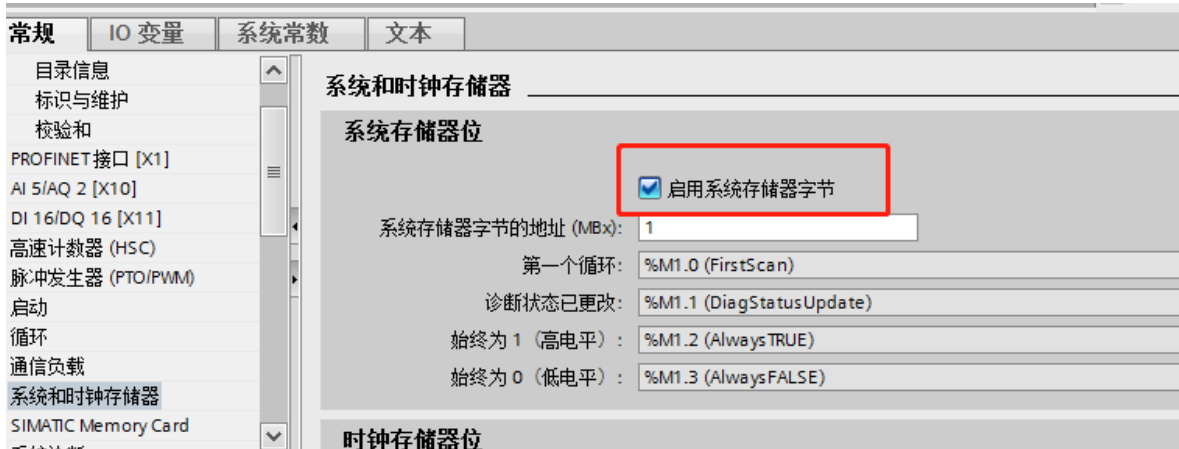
常规 IO 变量 系统常数 文本

目录信息
标识与维护
校验和
PROFINET接口 [X1]
AI 5/AQ 2 [X10]
DI 16/DQ 16 [X11]
高速计数器 (HSC)
脉冲发生器 (PTO/PWM)
启动
循环
通信负载
系统和时钟存储器
SIMATIC Memory Card
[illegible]

系统和时钟存储器

系统存储器位

启用系统存储器字节

系统存储器字节的地址 (MBx): 1
第一个循环: %M1.0 (FirstScan)
诊断状态已更改: %M1.1 (DiagStatusUpdate)
始终为 1（高电平）: %M1.2 (AlwaysTRUE)
始终为 0（低电平）: %M1.3 (AlwaysFALSE)

时钟存储器位